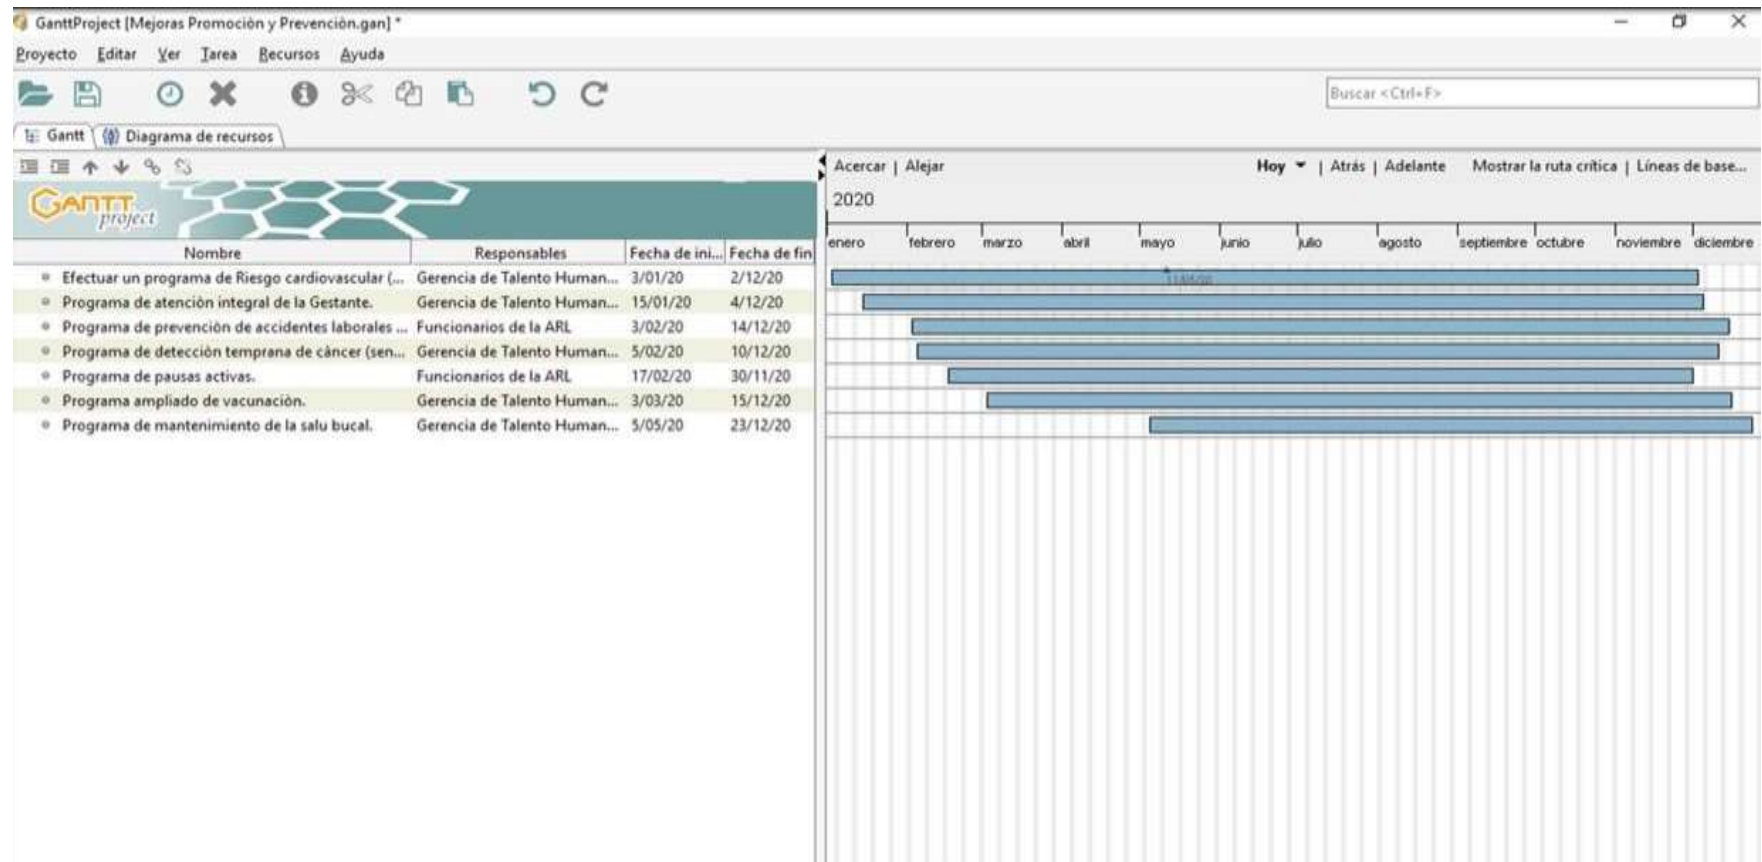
GanttProject [Mejoras Promoción y Prevención.gan] *

Proyecto Editar Ver Tarea Recursos Ayuda

Buscar <Ctrl+F>

Gantt | Diagrama de recursos

GANTT project

Acercar | Alejar

Hoy | Atrás | Adelante

Mostrar la ruta crítica | Líneas de base...

2020

enero febrero marzo abril mayo junio julio agosto septiembre octubre noviembre diciembre

| Nombre | Responsables | Fecha de ini... | Fecha de fin |
|---|---|---|---|
| Efectuar un programa de Riesgo cardiovascular (... | Gerencia de Talento Human... | 3/01/20 | 2/12/20 |
| Programa de atención integral de la Gestante. | Gerencia de Talento Human... | 15/01/20 | 4/12/20 |
| Programa de prevención de accidentes laborales ... | Funcionarios de la ARL | 3/02/20 | 14/12/20 |
| Programa de detección temprana de cáncer (sen... | Gerencia de Talento Human... | 5/02/20 | 10/12/20 |
| Programa de pausas activas. | Funcionarios de la ARL | 17/02/20 | 30/11/20 |
| Programa ampliado de vacunación. | Gerencia de Talento Human... | 3/03/20 | 15/12/20 |
| Programa de mantenimiento de la salu bucal. | Gerencia de Talento Human... | 5/05/20 | 23/12/20 |

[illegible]